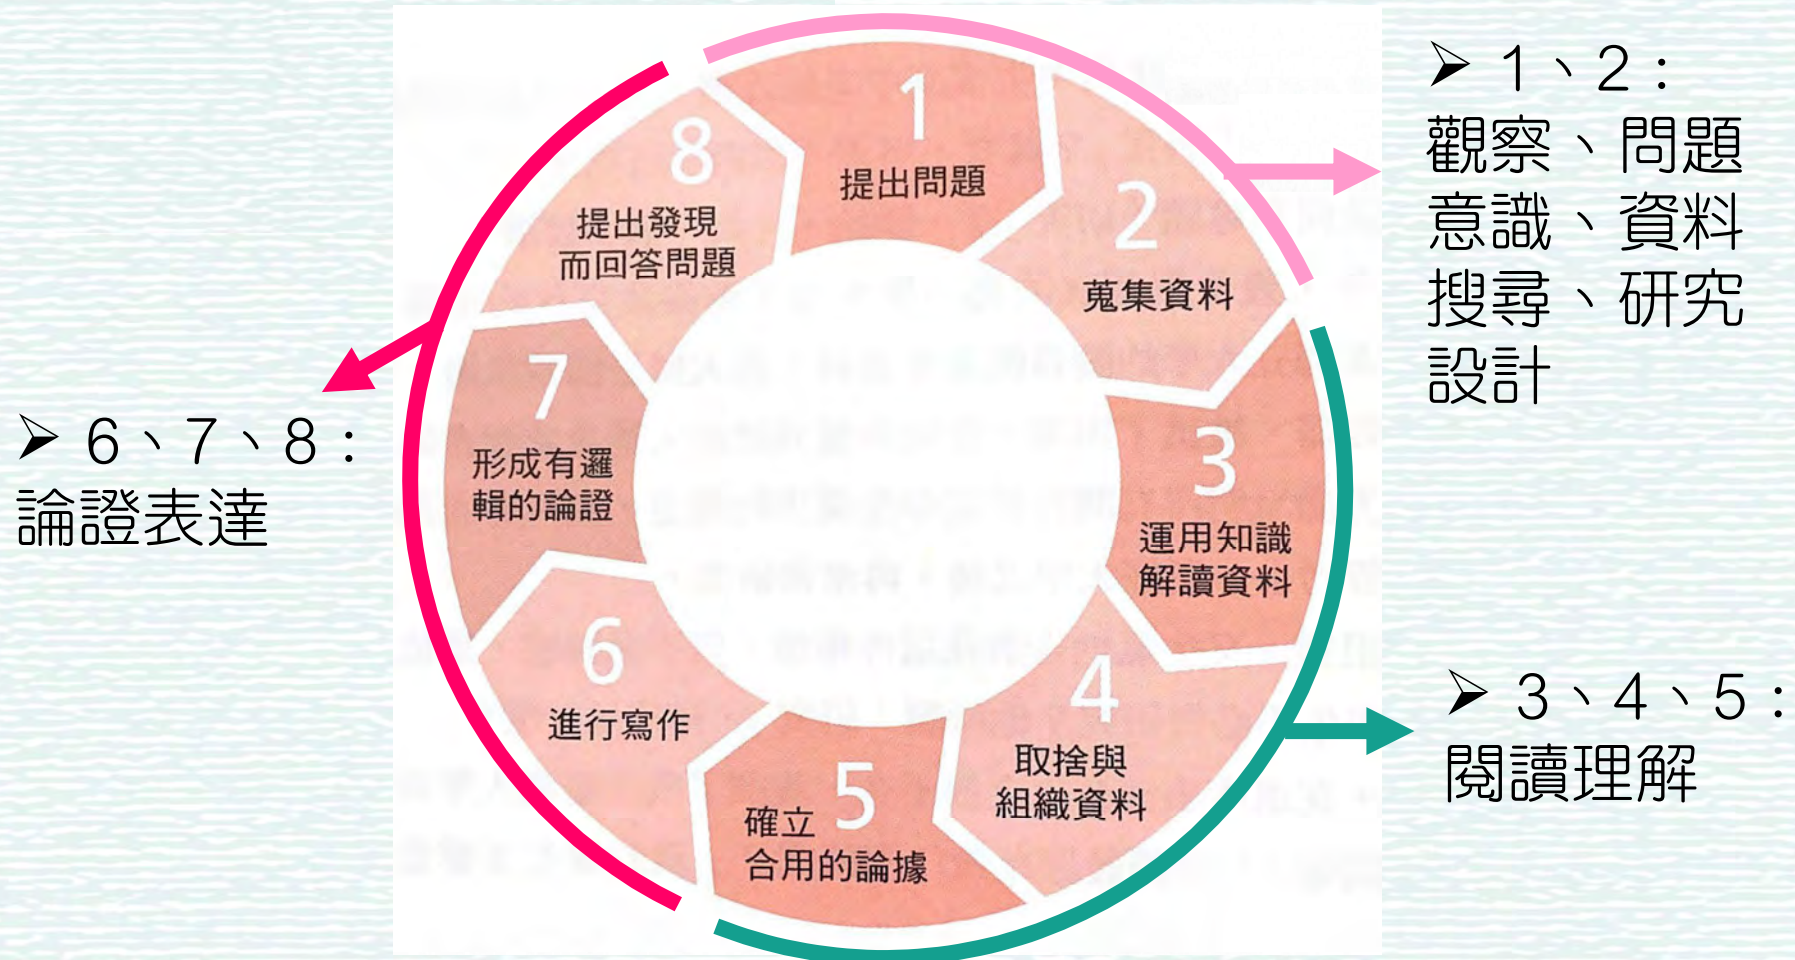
➢ 6、7、8：
論證表達

1
提出問題

2
蒐集資料

3
運用知識
解讀資料

4
取捨與
組織資料

5
確立
合用的論據

6
進行寫作

7
形成有邏
輯的論證

8
提出發現
而回答問題

➢ 1、2：
觀察、問題意識、資料搜尋、研究設計

➢ 3、4、5：
閱讀理解